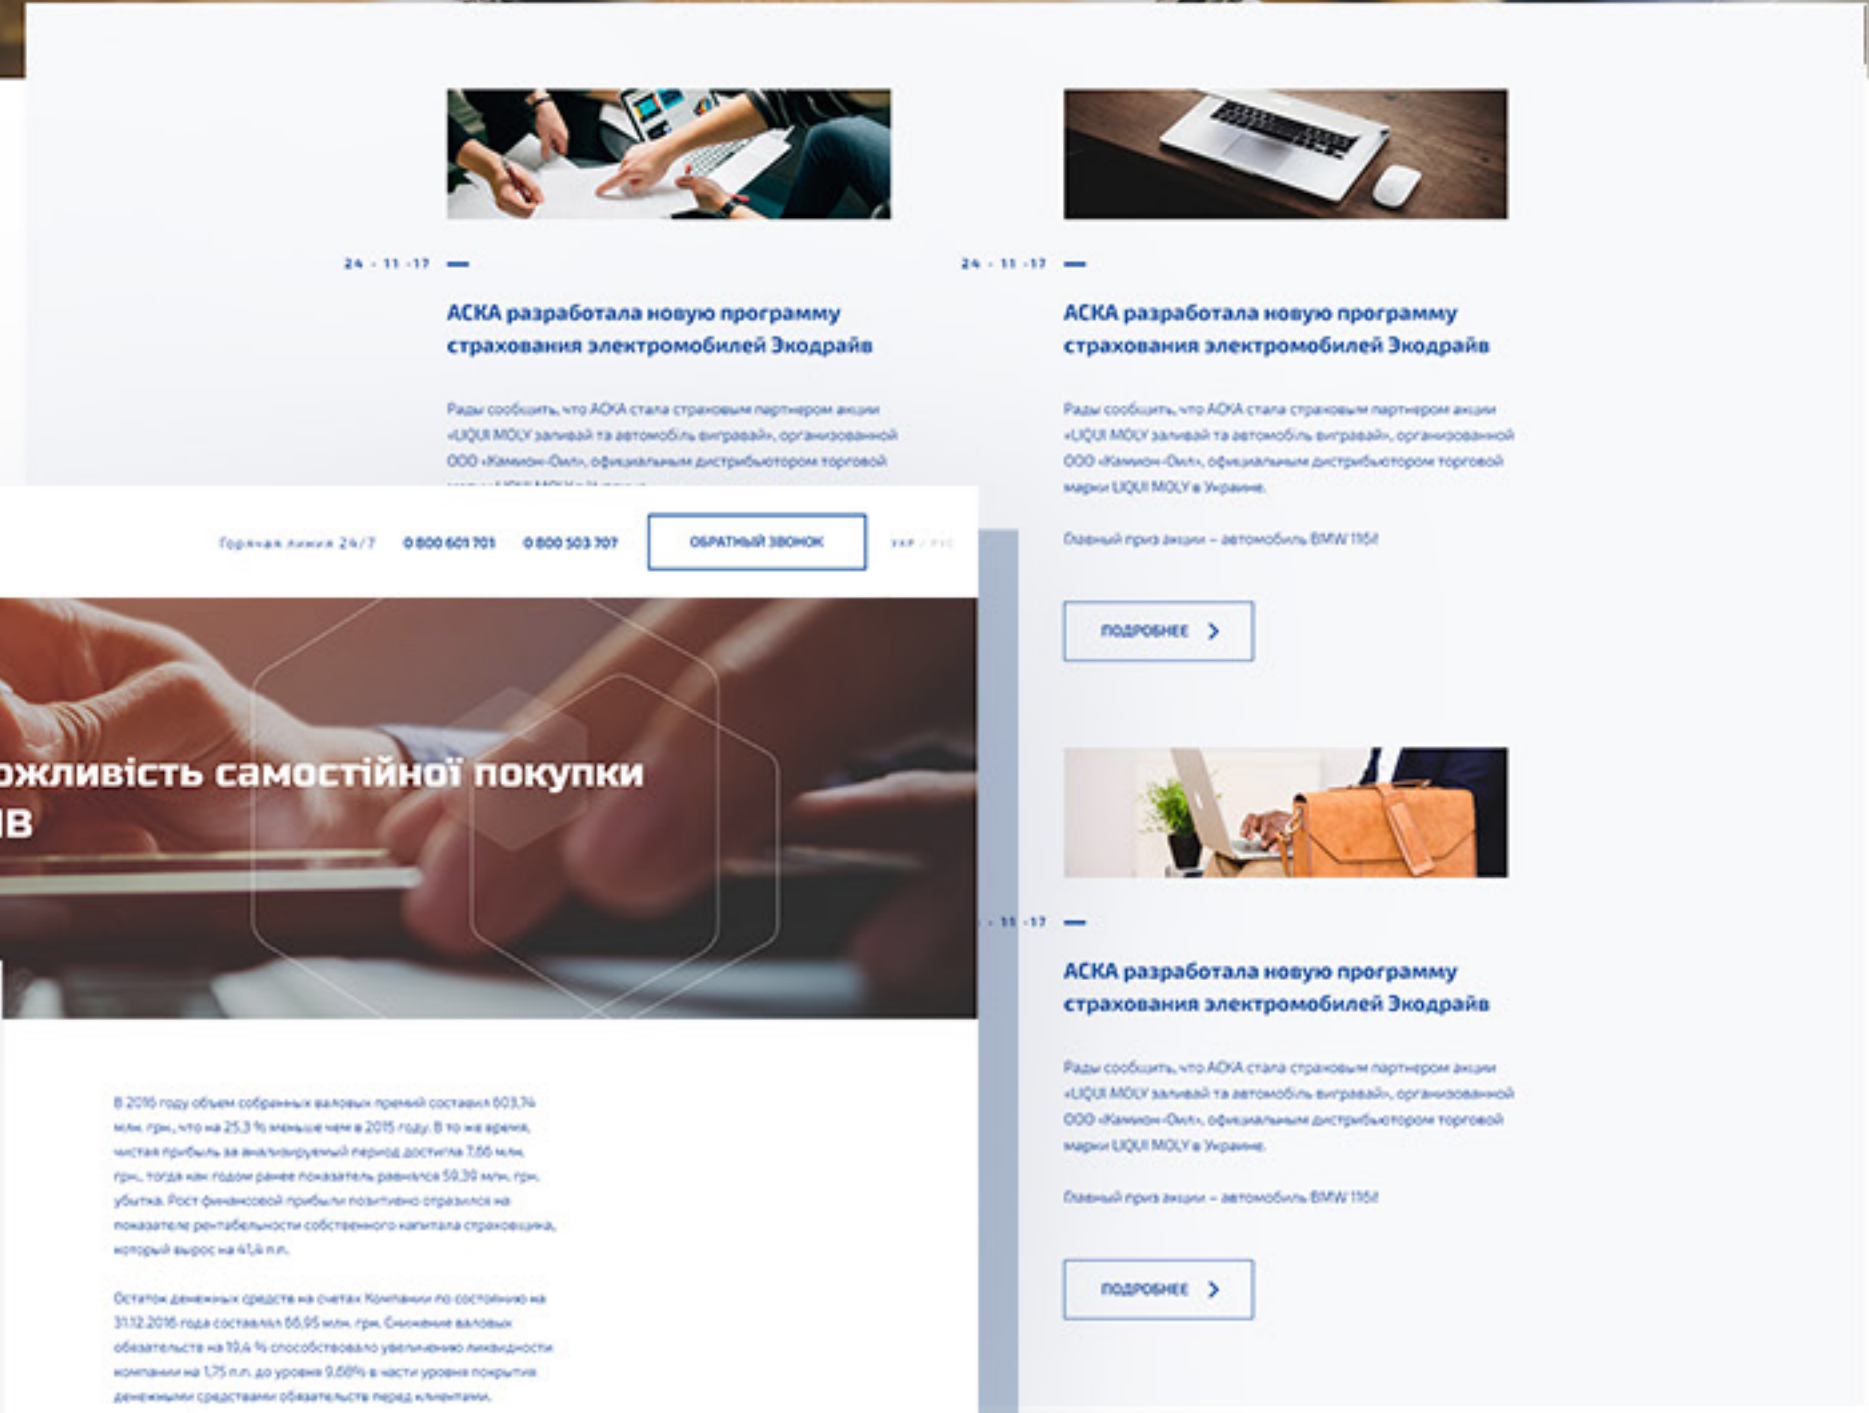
24 - 11 -17

АСКА разработала новую программу страхования электромобилей Экодрайв

Рады сообщить, что АСКА стала страховым партнером акции «LIQUI MOLY заливай та автомобіль вигравай», организованной ООО «Камион-Ойл», официальным дистрибьютором торговой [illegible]

24 - 11 -17

АСКА разработала новую программу страхования электромобилей Экодрайв

Рады сообщить, что АСКА стала страховым партнером акции «LIQUI MOLY заливай та автомобіль вигравай», организованной ООО «Камион-Ойл», официальным дистрибьютором торговой марки LIQUI MOLY в Украине.

Главный приз акции – автомобиль BMW 116i!

ПОДРОБНЕЕ

Горячая линия 24/7 0 800 601 701 0 800 503 707 ОБРАТНЫЙ ЗВОНОК УКР / РУС

ожливість самостійної покупки ів

В 2016 году объем собранных валовых премий составил 603,74 млн. грн., что на 25,3 % меньше чем в 2015 году. В то же время, чистая прибыль за анализируемый период достигла 7,66 млн. грн., тогда как годом ранее показатель равнялся 59,39 млн. грн. убытка. Рост финансовой прибыли позитивно отразился на показателе рентабельности собственного капитала страховщика, который вырос на 41,4 п.п.

Остаток денежных средств на счетах Компании по состоянию на 31.12.2016 года составлял 66,95 млн. грн. Снижение валовых обязательств на 19,4 % способствовало увеличению ликвидности компании на 1,75 п.п. до уровня 9,68% в части уровня покрытия денежными средствами обязательств перед клиентами.

- 11 -17

АСКА разработала новую программу страхования электромобилей Экодрайв

Рады сообщить, что АСКА стала страховым партнером акции «LIQUI MOLY заливай та автомобіль вигравай», организованной ООО «Камион-Ойл», официальным дистрибьютором торговой марки LIQUI MOLY в Украине.

Главный приз акции – автомобиль BMW 116i!

ПОДРОБНЕЕ